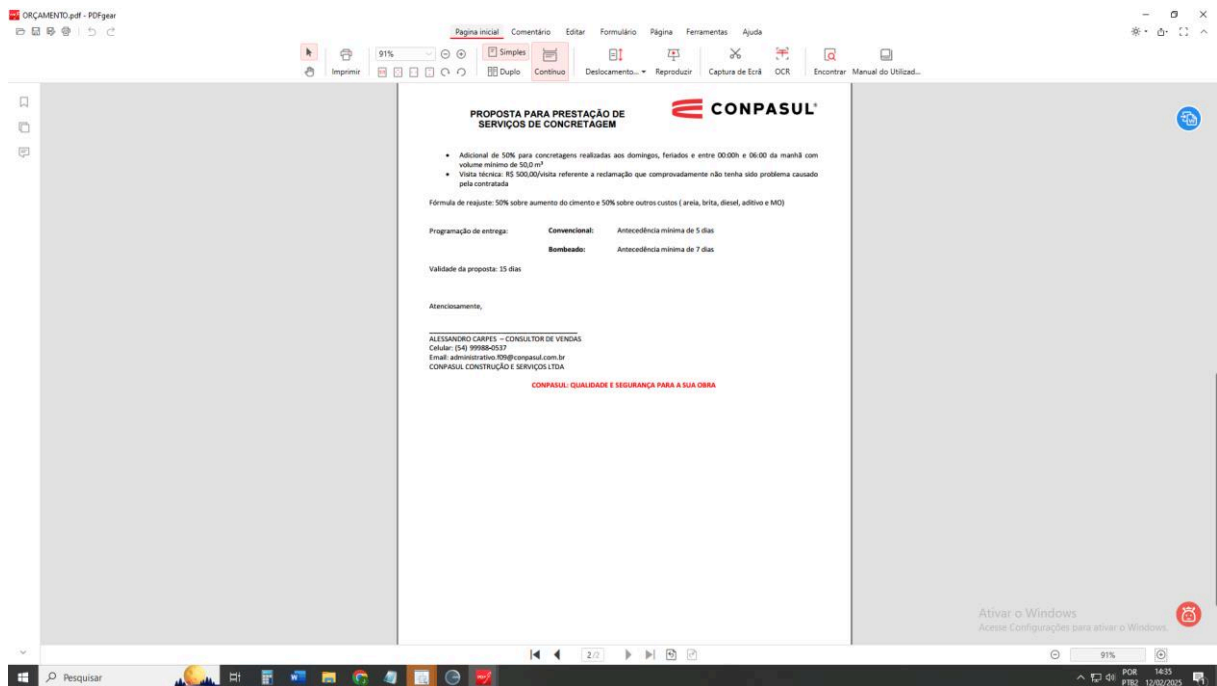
ORÇAMENTO.pdf - PDFgear

Pagina inicial Comentário Editar Formulário Página Ferramentas Ajuda

Imprimir 91% Simples Duplo Contínuo Deslocamento... Reproduzir Captura de Ecrã OCR Encontrar Manual do Utilizad...

PROPOSTA PARA PRESTAÇÃO DE SERVIÇOS DE CONCRETAGEM

CONPASUL

- Adicional de 50% para concretagens realizadas aos domingos, feriados e entre 00:00h e 06:00 da manhã com volume mínimo de 50,0 m³
- Visita técnica: R$ 500,00/visita referente a reclamação que comprovadamente não tenha sido problema causado pela contratada

Fórmula de reajuste: 50% sobre aumento do cimento e 50% sobre outros custos ( areia, brita, diesel, aditivo e MO)

Programação de entrega: **Convencional:** Antecedência mínima de 5 dias

**Bombeado:** Antecedência mínima de 7 dias

Validade da proposta: 15 dias

Atenciosamente,

ALESSANDRO CARPES – CONSULTOR DE VENDAS
Celular: (54) 99988-0537
Email: administrativo.f09@conpasul.com.br
CONPASUL CONSTRUÇÃO E SERVIÇOS LTDA

CONPASUL: QUALIDADE E SEGURANÇA PARA A SUA OBRA

2/2

Ativar o Windows
Acesse Configurações para ativar o Windows.

91%

Pesquisar

POR PTB2 14:35 12/02/2025